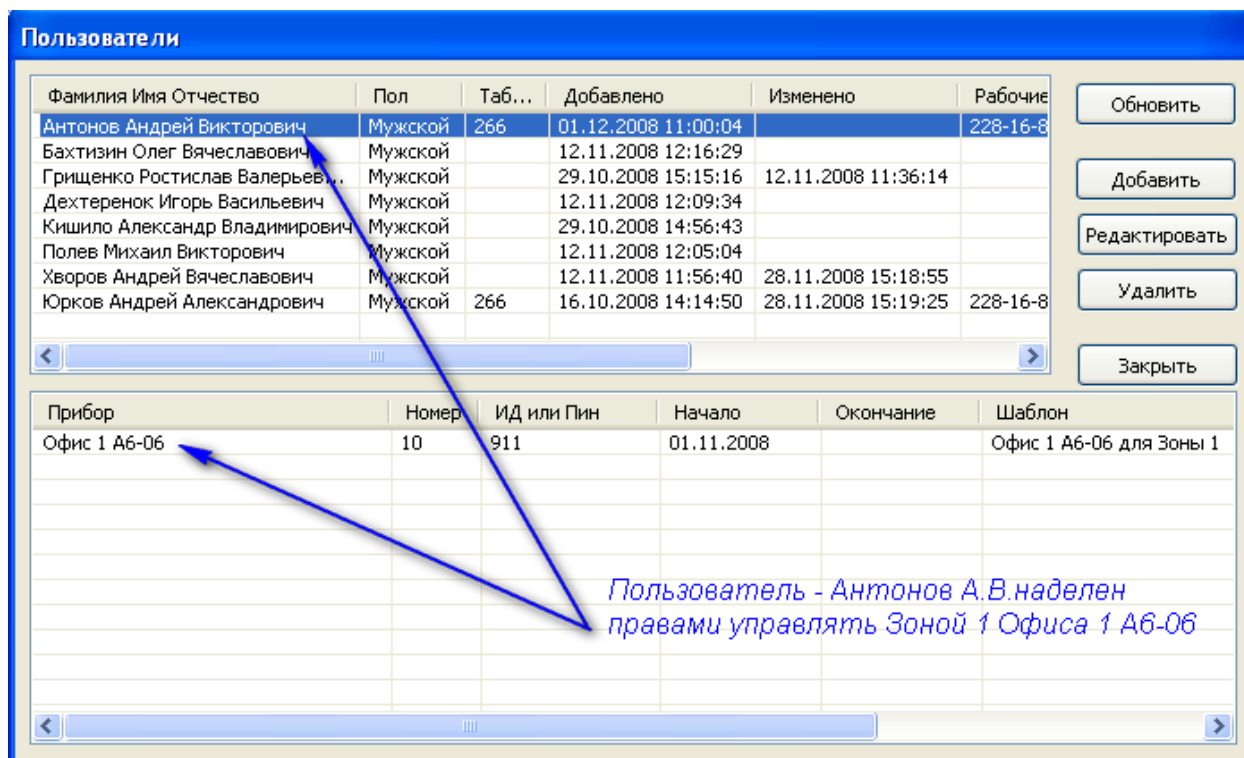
Пользователи

| Фамилия Имя Отчество | Пол | Таб... | Добавлено | Изменено | Рабочие |
|---|---|---|---|---|---|
| Антонов Андрей Викторович | Мужской | 266 | 01.12.2008 11:00:04 | | 228-16-8 |
| Бахтизин Олег Вячеславович | Мужской | | 12.11.2008 12:16:29 | | |
| Грищенко Ростислав Валерьев... | Мужской | | 29.10.2008 15:15:16 | 12.11.2008 11:36:14 | |
| Дехтеренок Игорь Васильевич | Мужской | | 12.11.2008 12:09:34 | | |
| Кишило Александр Владимирович | Мужской | | 29.10.2008 14:56:43 | | |
| Полев Михаил Викторович | Мужской | | 12.11.2008 12:05:04 | | |
| Хворов Андрей Вячеславович | Мужской | | 12.11.2008 11:56:40 | 28.11.2008 15:18:55 | |
| Юрков Андрей Александрович | Мужской | 266 | 16.10.2008 14:14:50 | 28.11.2008 15:19:25 | 228-16-8 |

Обновить
Добавить
Редактировать
Удалить
Закрыть

| Прибор | Номер | ИД или Пин | Начало | Окончание | Шаблон |
|---|---|---|---|---|---|
| Офис 1 А6-06 | 10 | 911 | 01.11.2008 | | Офис 1 А6-06 для Зоны 1 |

Пользователь - Антонов А.В.наделен правами управлять Зоной 1 Офиса 1 А6-06